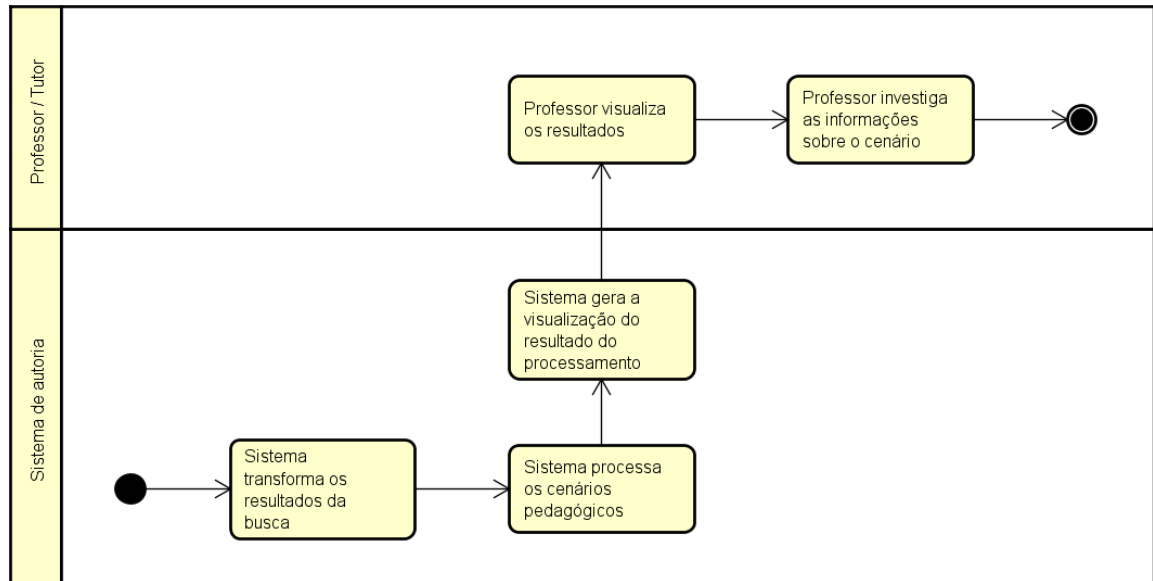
Professor / Tutor

Professor visualiza os resultados

Professor investiga as informações sobre o cenário

Sistema de autoria

Sistema gera a visualização do resultado do processamento

Sistema transforma os resultados da busca

Sistema processa os cenários pedagógicos